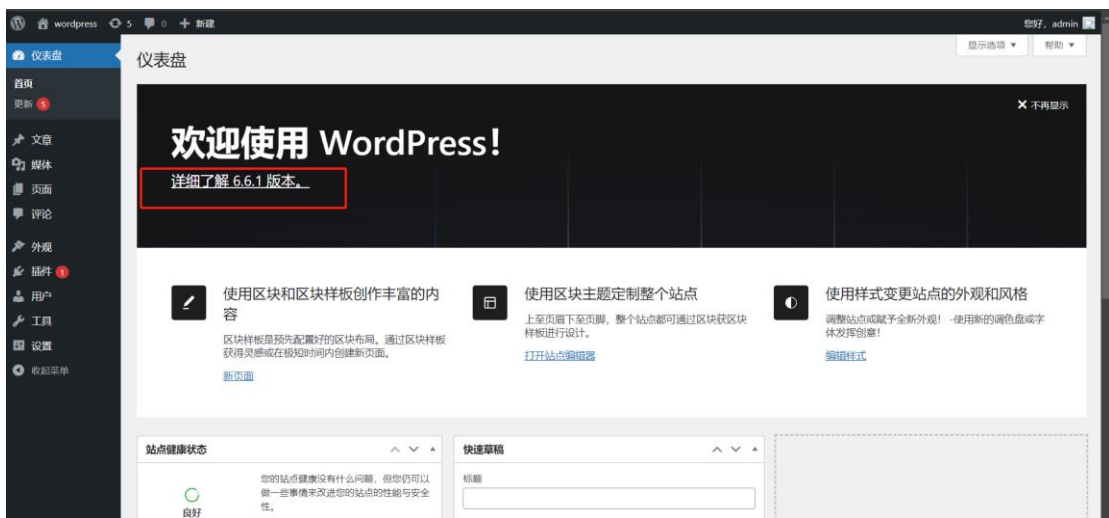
wordpress 5 0 + 新建

您好，admin

仪表盘
首页
更新 5
文章
媒体
页面
评论
外观
插件 1
用户
工具
设置
收起菜单

显示选项 ▼
帮助 ▼

仪表盘

✕ 不再显示

欢迎使用 WordPress！

详细了解 6.6.1 版本。

使用区块和区块样板创作丰富的内容

区块样板是预先配置好的区块布局。通过区块样板获得灵感或在极短时间内创建新页面。

新页面

使用区块主题定制整个站点

上至页眉下至页脚，整个站点都可通过区块获区块样板进行设计。

打开站点编辑器

使用样式变更站点的外观和风格

调整站点或赋予全新外观！-使用新的调色盘或字体发挥创意！

编辑样式

站点健康状态

您的站点健康没有什么问题，但您仍可以做一些事情来改进您的站点的性能与安全性。

良好

快速草稿

标题